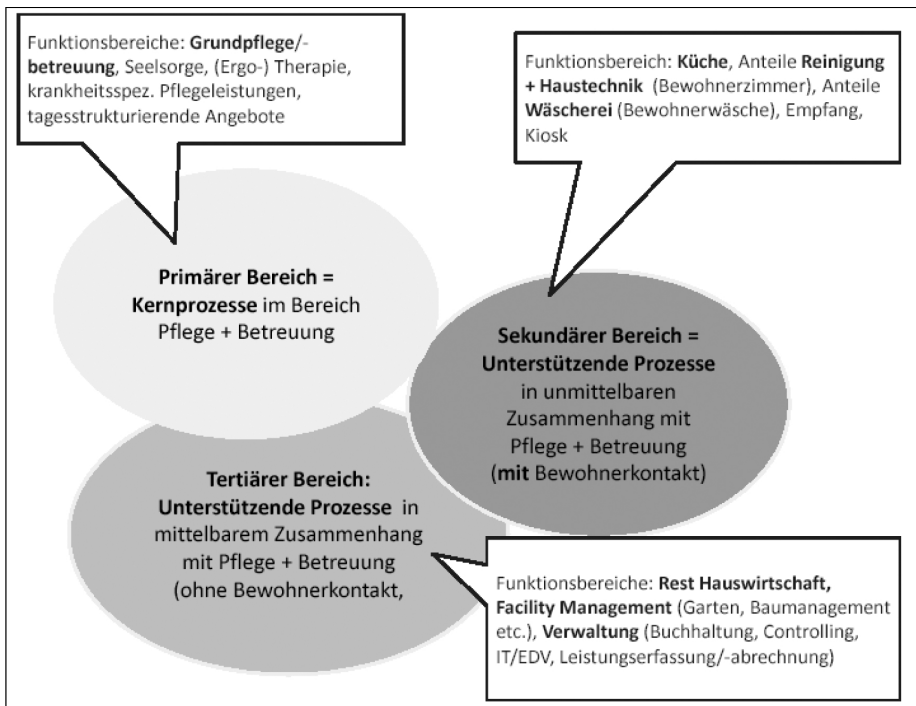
Funktionsbereiche: **Grundpflege**/-**betreuung**, Seelsorge, (Ergo-) Therapie, krankheitsspez. Pflegeleistungen, tagesstrukturierende Angebote

Funktionsbereich: **Küche**, Anteile **Reinigung + Haustechnik** (Bewohnerzimmer), Anteile **Wäscherei** (Bewohnerwäsche), Empfang, Kiosk

**Primärer Bereich = Kernprozesse** im Bereich Pflege + Betreuung

**Sekundärer Bereich = Unterstützende Prozesse** in unmittelbaren Zusammenhang mit Pflege + Betreuung (**mit** Bewohnerkontakt)

**Tertiärer Bereich: Unterstützende Prozesse** in mittelbarem Zusammenhang mit Pflege + Betreuung (ohne Bewohnerkontakt,

Funktionsbereiche: **Rest Hauswirtschaft, Facility Management** (Garten, Baumanagement etc.), **Verwaltung** (Buchhaltung, Controlling, IT/EDV, Leistungserfassung/-abrechnung)